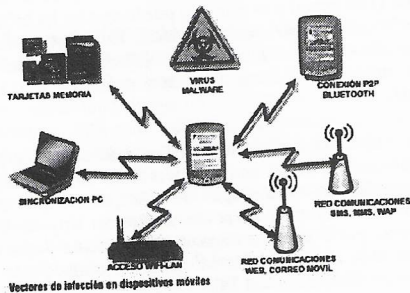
TARJETAS MEMORIA

VIRUS MALWARE

CONEXIÓN P2P BLUETOOTH

SINCRONIZACIÓN PC

RED COMUNICACIONES SMS, MMS, WAP

RED COMUNICACIONES WEB, CORREO MOVIL

ACCESO WIFI-LAN

Vectores de infección en dispositivos móviles